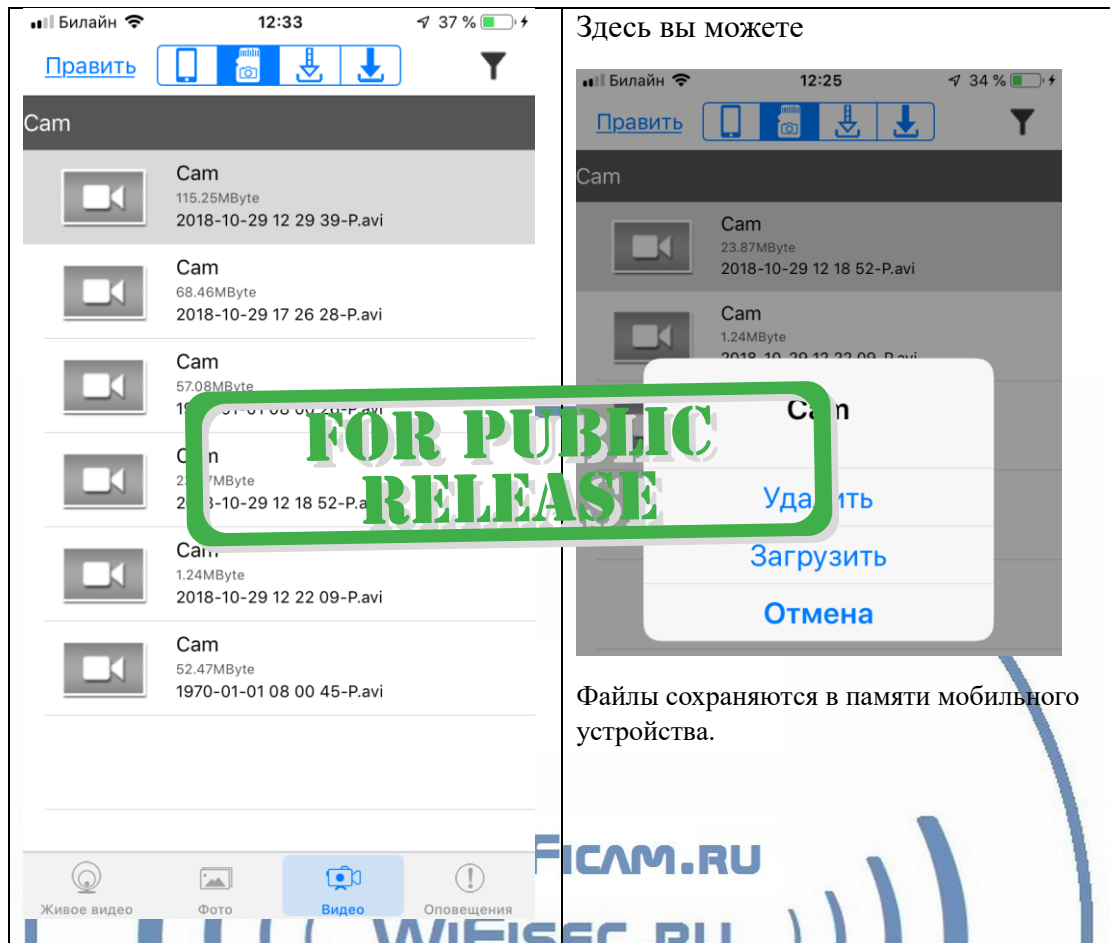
Билайн 12:33 37 %

Править

Cam

Cam
115.25MByte
2018-10-29 12 29 39-P.avi

Cam
68.46MByte
2018-10-29 17 26 28-P.avi

Cam
57.08MByte
19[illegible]-01 08 00 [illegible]-P.avi

C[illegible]
2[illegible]7MByte
2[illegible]-10-29 12 18 52-P.a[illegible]

Cam
1.24MByte
2018-10-29 12 22 09-P.avi

Cam
52.47MByte
1970-01-01 08 00 45-P.avi

Живое видео Фото Видео Оповещения

FOR PUBLIC RELEASE

Здесь вы можете

Билайн 12:25 34 %

Править

Cam

Cam
23.87MByte
2018-10-29 12 18 52-P.avi

Cam
1.24MByte
2018-10-29 12 22 09-P.avi

Cam

Уда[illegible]ить

Загрузить

Отмена

Файлы сохраняются в памяти мобильного устройства.

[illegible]FICAM.RU

WIFISEC.RU